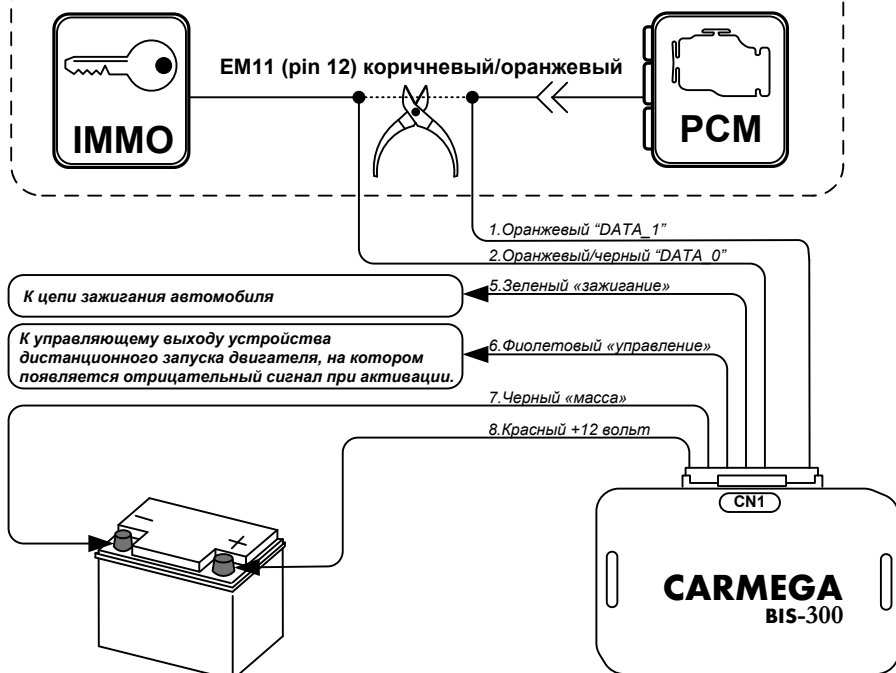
IMMO

EM11 (pin 12) коричневый/оранжевый

PCM

1.Оранжевый "DATA_1"

2.Оранжевый/черный "DATA_0"

К цепи зажигания автомобиля

5.Зеленый «зажигание»

К управляющему выходу устройства дистанционного запуска двигателя, на котором появляется отрицательный сигнал при активации.

6.Фиолетовый «управление»

7.Черный «масса»

8.Красный +12 вольт

−

+

CN1

CARMEGA
BIS-300